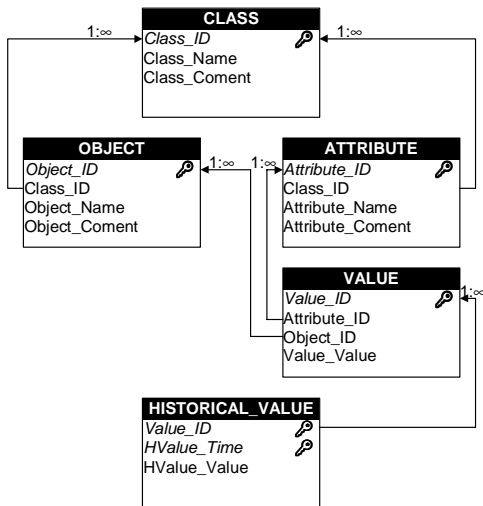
CLASS
Class_ID
Class_Name
Class_Coment

1:∞

1:∞

OBJECT
Object_ID
Class_ID
Object_Name
Object_Coment

1:∞

1:∞

ATTRIBUTE
Attribute_ID
Class_ID
Attribute_Name
Attribute_Coment

VALUE
Value_ID
Attribute_ID
Object_ID
Value_Value

1:∞

HISTORICAL_VALUE
Value_ID
HValue_Time
HValue_Value